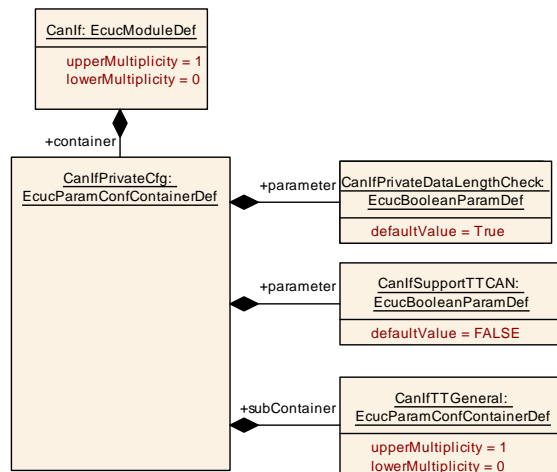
CanIf: EcucModuleDef

upperMultiplicity = 1
lowerMultiplicity = 0

+container

CanIfPrivateCfg:
EcucParamConfContainerDef

+parameter

CanIfPrivateDataLengthCheck:
EcucBooleanParamDef

defaultValue = True

+parameter

CanIfSupportTTCAN:
EcucBooleanParamDef

defaultValue = FALSE

+subContainer

CanIfTTGeneral:
EcucParamConfContainerDef

upperMultiplicity = 1
lowerMultiplicity = 0